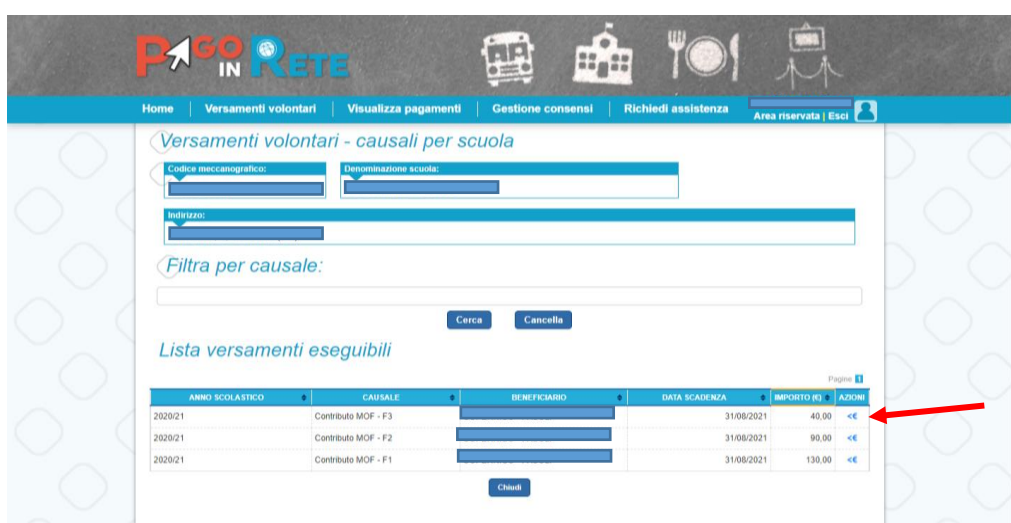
PAGO IN RETE

Home | Versamenti volontari | Visualizza pagamenti | Gestione consensi | Richiedi assistenza

Area riservata | Esci

Versamenti volontari - causali per scuola

Codice meccanografico:

Denominazione scuola:

Indirizzo:

Filtra per causale:

Cerca Cancella

Lista versamenti eseguibili

Pagine 1

| ANNO SCOLASTICO | CAUSALE | BENEFICIARIO | DATA SCADENZA | IMPORTO (€) | AZIONI |
|---|---|---|---|---|---|
| 2020/21 | Contributo MOF - F3 | | 31/08/2021 | 40,00 | <€ |
| 2020/21 | Contributo MOF - F2 | | 31/08/2021 | 90,00 | <€ |
| 2020/21 | Contributo MOF - F1 | | 31/08/2021 | 130,00 | <€ |

Chiudi